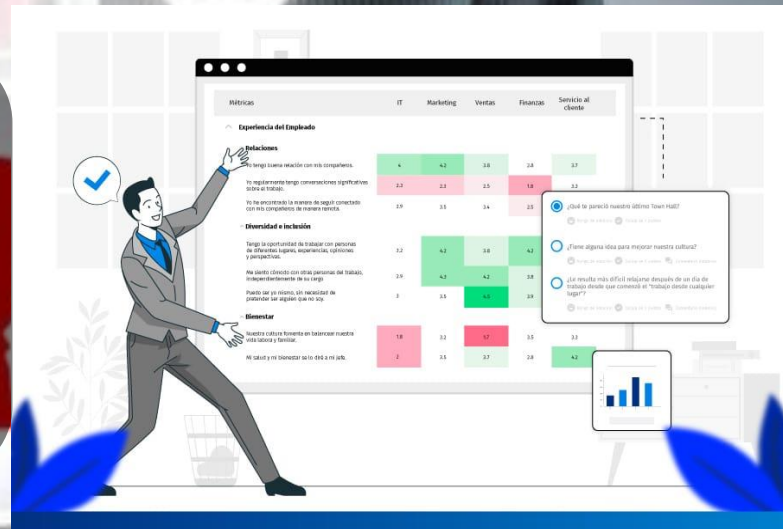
Métricas | IT | Marketing | Ventas | Finanzas | Servicio al cliente

Experiencia del Empleado

Relaciones

Yo tengo buena relación con mis compañeros. | 4 | 4.2 | 3.8 | 2.8 | 3.7

Yo regularmente tengo conversaciones significativas sobre el trabajo. | 2.2 | 2.3 | 2.5 | 1.8 | 3.2

Yo he encontrado la manera de seguir conectado con mis compañeros de manera remota. | 3.9 | 3.5 | 3.4 | 2.5

Diversidad e inclusión

Tengo la oportunidad de trabajar con personas de diferentes lugares, experiencias, opiniones y perspectivas. | 3.2 | 4.2 | 3.8 | 4.2

Me siento cómodo con otras personas del trabajo, independientemente de su cargo. | 2.9 | 4.3 | 4.2 | 3.8

Puedo ser yo mismo, sin necesidad de pretender ser alguien que no soy. | 3 | 3.5 | 4.3 | 3.9

Bienestar

Nuestra cultura fomenta en balancear nuestra vida laboral y familiar. | 1.8 | 3.2 | 1.7 | 3.5 | 3.2

Mi salud y mi bienestar se lo diré a mi jefe. | 2 | 3.5 | 3.7 | 2.8 | 4.2

¿Qué te pareció nuestro último Town Hall?

¿Tiene alguna idea para mejorar nuestra cultura?

¿Le resulta más difícil relajarse después de un día de trabajo desde que comenzó el "trabajo desde cualquier lugar"?